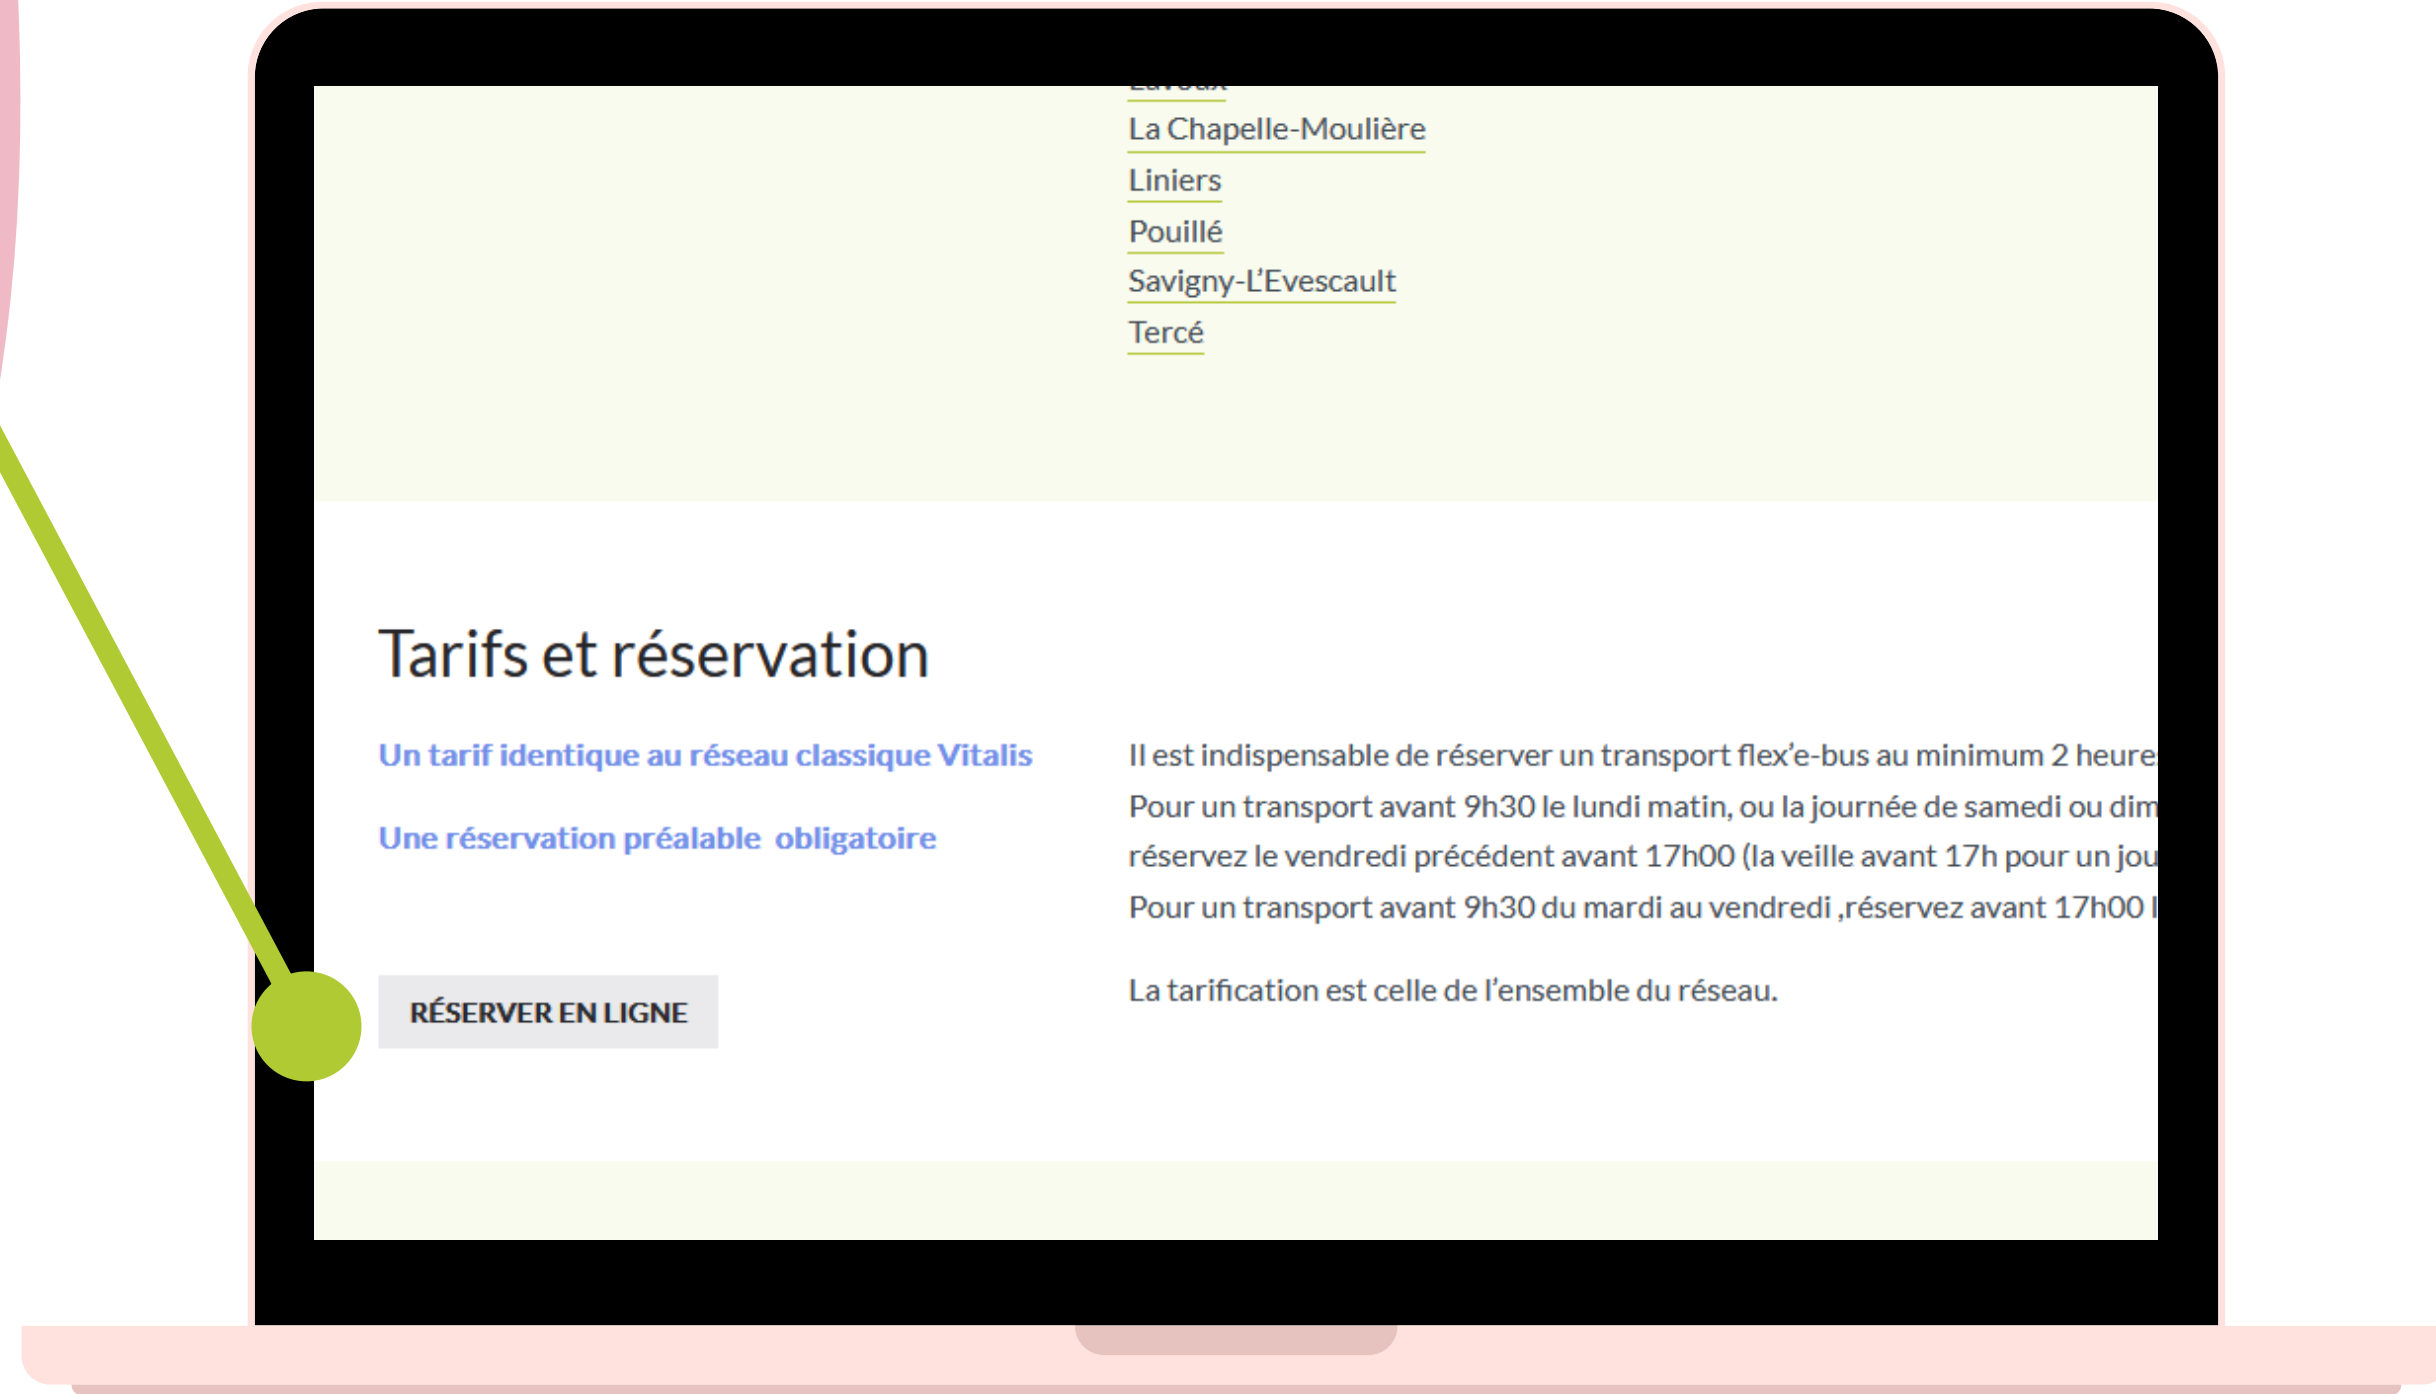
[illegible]
La Chapelle-Moulière
Liniers
Pouillé
Savigny-L'Evescault
Tercé

Tarifs et réservation

Un tarif identique au réseau classique Vitalis

Une réservation préalable obligatoire

RÉSERVER EN LIGNE

Il est indispensable de réserver un transport flex'e-bus au minimum 2 heure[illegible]
Pour un transport avant 9h30 le lundi matin, ou la journée de samedi ou dim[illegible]
réservez le vendredi précédent avant 17h00 (la veille avant 17h pour un jou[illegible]
Pour un transport avant 9h30 du mardi au vendredi ,réservez avant 17h00 l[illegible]

La tarification est celle de l'ensemble du réseau.